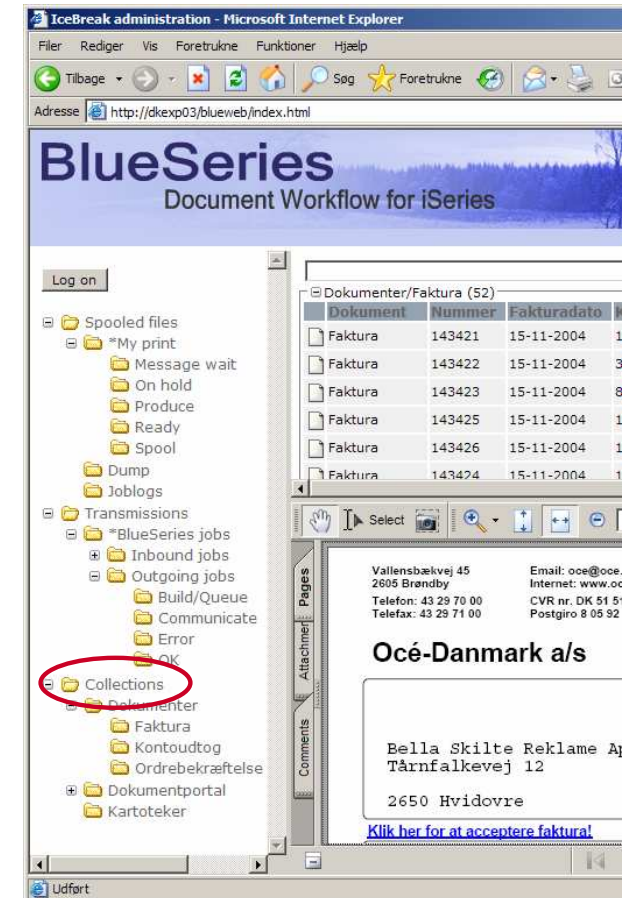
IceBreak administration - Microsoft Internet Explorer

Filer Rediger Vis Foretrukne Funktioner Hjælp

Tilbage Søg Foretrukne

Adresse http://dkexp03/blueweb/index.html

BlueSeries
Document Workflow for iSeries

Log on

Spooled files
*My print
Message wait
On hold
Produce
Ready
Spool
Dump
Joblogs
Transmissions
*BlueSeries jobs
Inbound jobs
Outgoing jobs
Build/Queue
Communicate
Error
OK
Collections
Dokumenter
Faktura
Kontoudtog
Ordrebekræftelse
Dokumentportal
Kartoteker

Dokumenter/Faktura (52)

| Dokument | Nummer | Fakturadato | K |
|---|---|---|---|
| Faktura | 143421 | 15-11-2004 | 1 |
| Faktura | 143422 | 15-11-2004 | 3 |
| Faktura | 143423 | 15-11-2004 | 8 |
| Faktura | 143425 | 15-11-2004 | 1 |
| Faktura | 143426 | 15-11-2004 | 1 |
| Faktura | 143424 | 15-11-2004 | 1 |

Select

Pages Attachments Comments

Vallensbækvej 45
2605 Brøndby
Telefon: 43 29 70 00
Telefax: 43 29 71 00

Email: oce@oce.
Internet: www.oc
CVR nr. DK 51 5
Postgiro 8 05 92

Océ-Danmark a/s

Bella Skilte Reklame Ap
Tårnfalkevej 12

2650 Hvidovre

Klik her for at acceptere faktura!

Udført